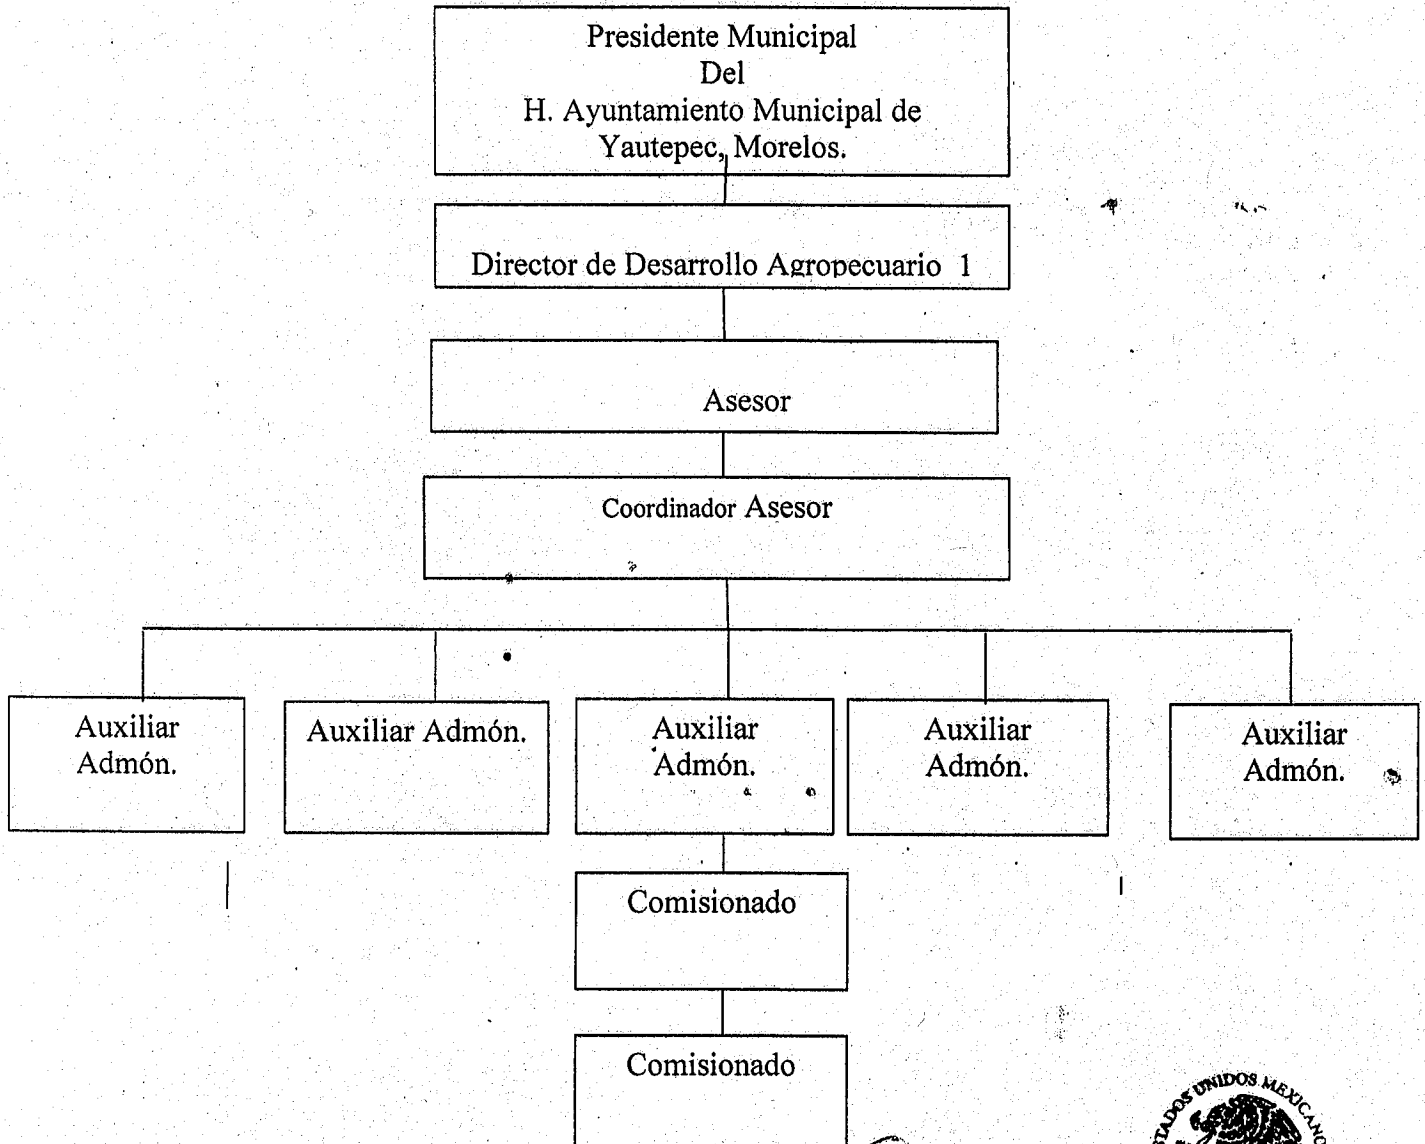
Presidente Municipal
Del
H. Ayuntamiento Municipal de
Yautepec, Morelos.

Director de Desarrollo Agropecuario 1

Asesor

Coordinador Asesor

Auxiliar Admón.

Auxiliar Admón.

Auxiliar Admón.

Auxiliar Admón.

Auxiliar Admón.

Comisionado

Comisionado

ESTADOS UNIDOS MEXICANOS